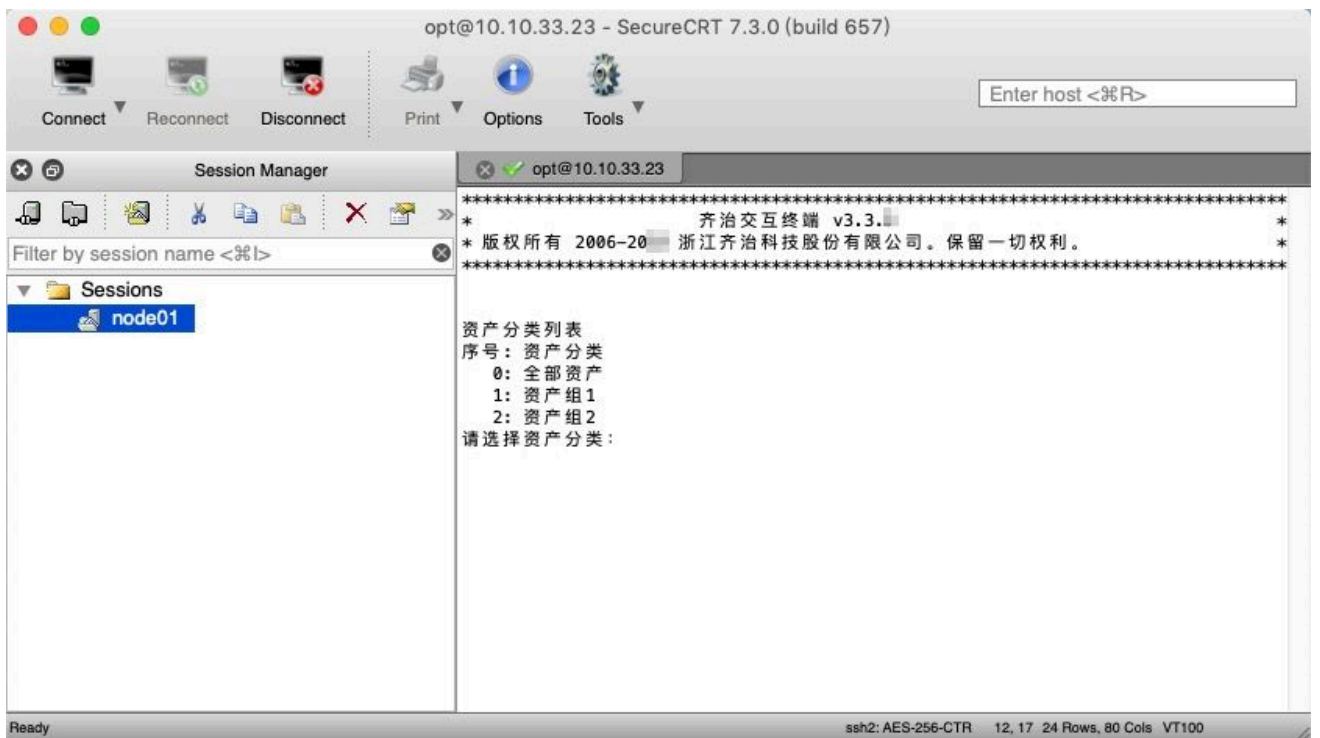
opt@10.10.33.23 - SecureCRT 7.3.0 (build 657)

Connect Reconnect Disconnect Print Options Tools

Enter host <⌘R>

Session Manager

Filter by session name <⌘I>

Sessions
node01

opt@10.10.33.23

********************************************************************************
* 齐治交互终端 v3.3.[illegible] *
* 版权所有 2006-20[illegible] 浙江齐治科技股份有限公司。保留一切权利。 *
********************************************************************************

资产分类列表
序号：资产分类
0: 全部资产
1: 资产组1
2: 资产组2
请选择资产分类：

Ready

ssh2: AES-256-CTR 12, 17 24 Rows, 80 Cols VT100